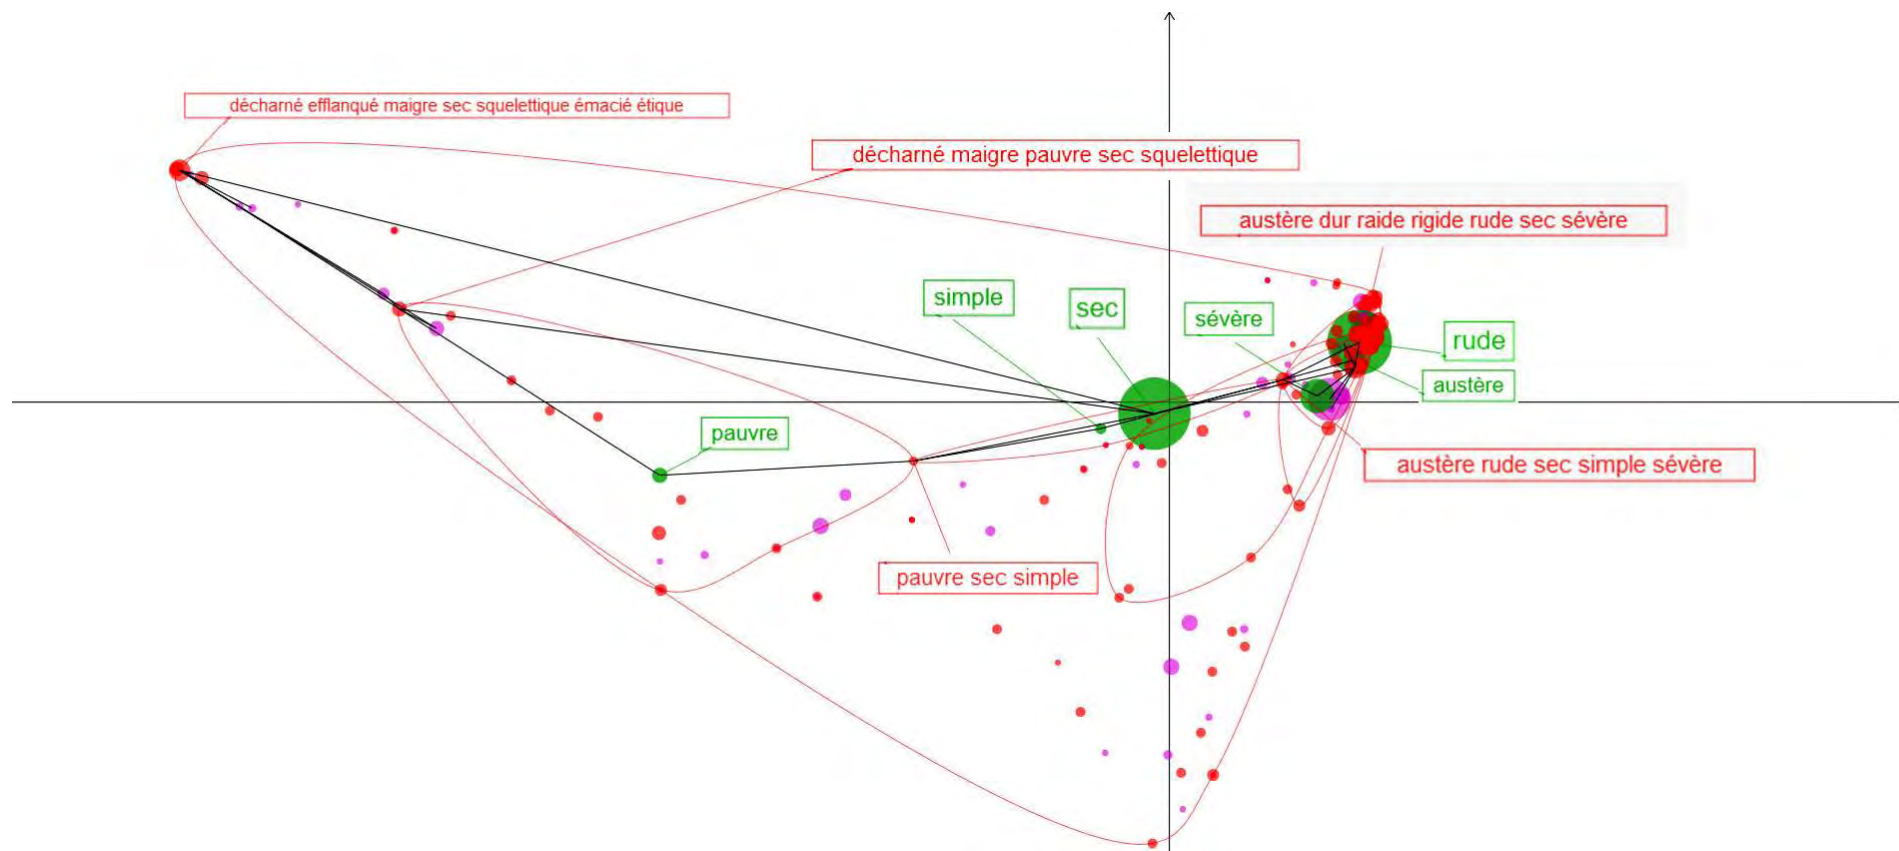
décharné efflanqué maigre sec squelettique émacié étique

décharné maigre pauvre sec squelettique

austère dur raide rigide rude sec sévère

simple

sec

sévère

rude

austère

pauvre

austère rude sec simple sévère

pauvre sec simple